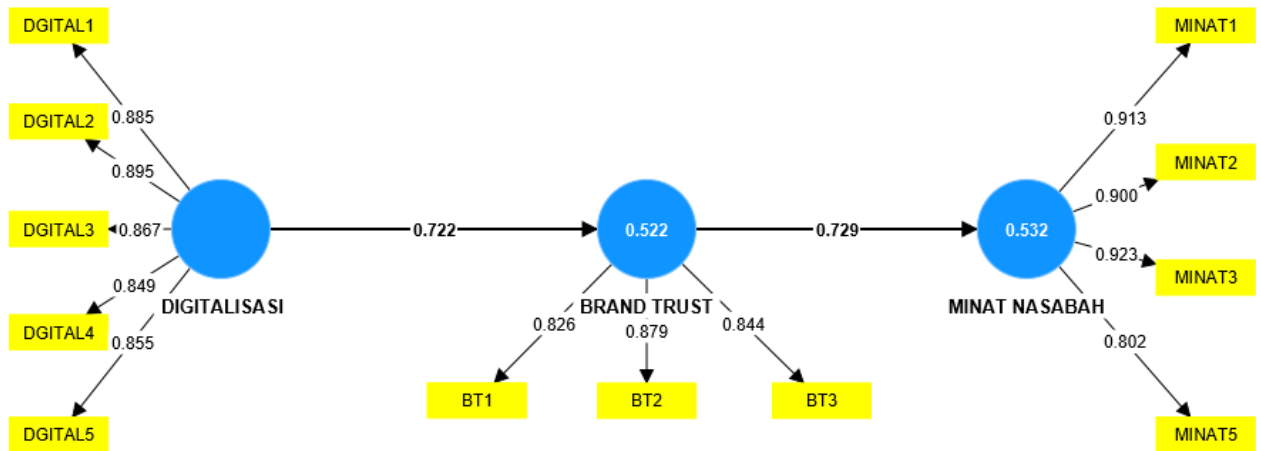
DGITAL1

0.885

DGITAL2

0.895

DGITAL3

0.867

0.849

DGITAL4

0.855

DGITAL5

DIGITALISASI

0.722

0.522

BRAND TRUST

0.826

0.879

0.844

BT1

BT2

BT3

0.729

0.532

MINAT NASABAH

MINAT1

0.913

MINAT2

0.900

0.923

MINAT3

0.802

MINAT5